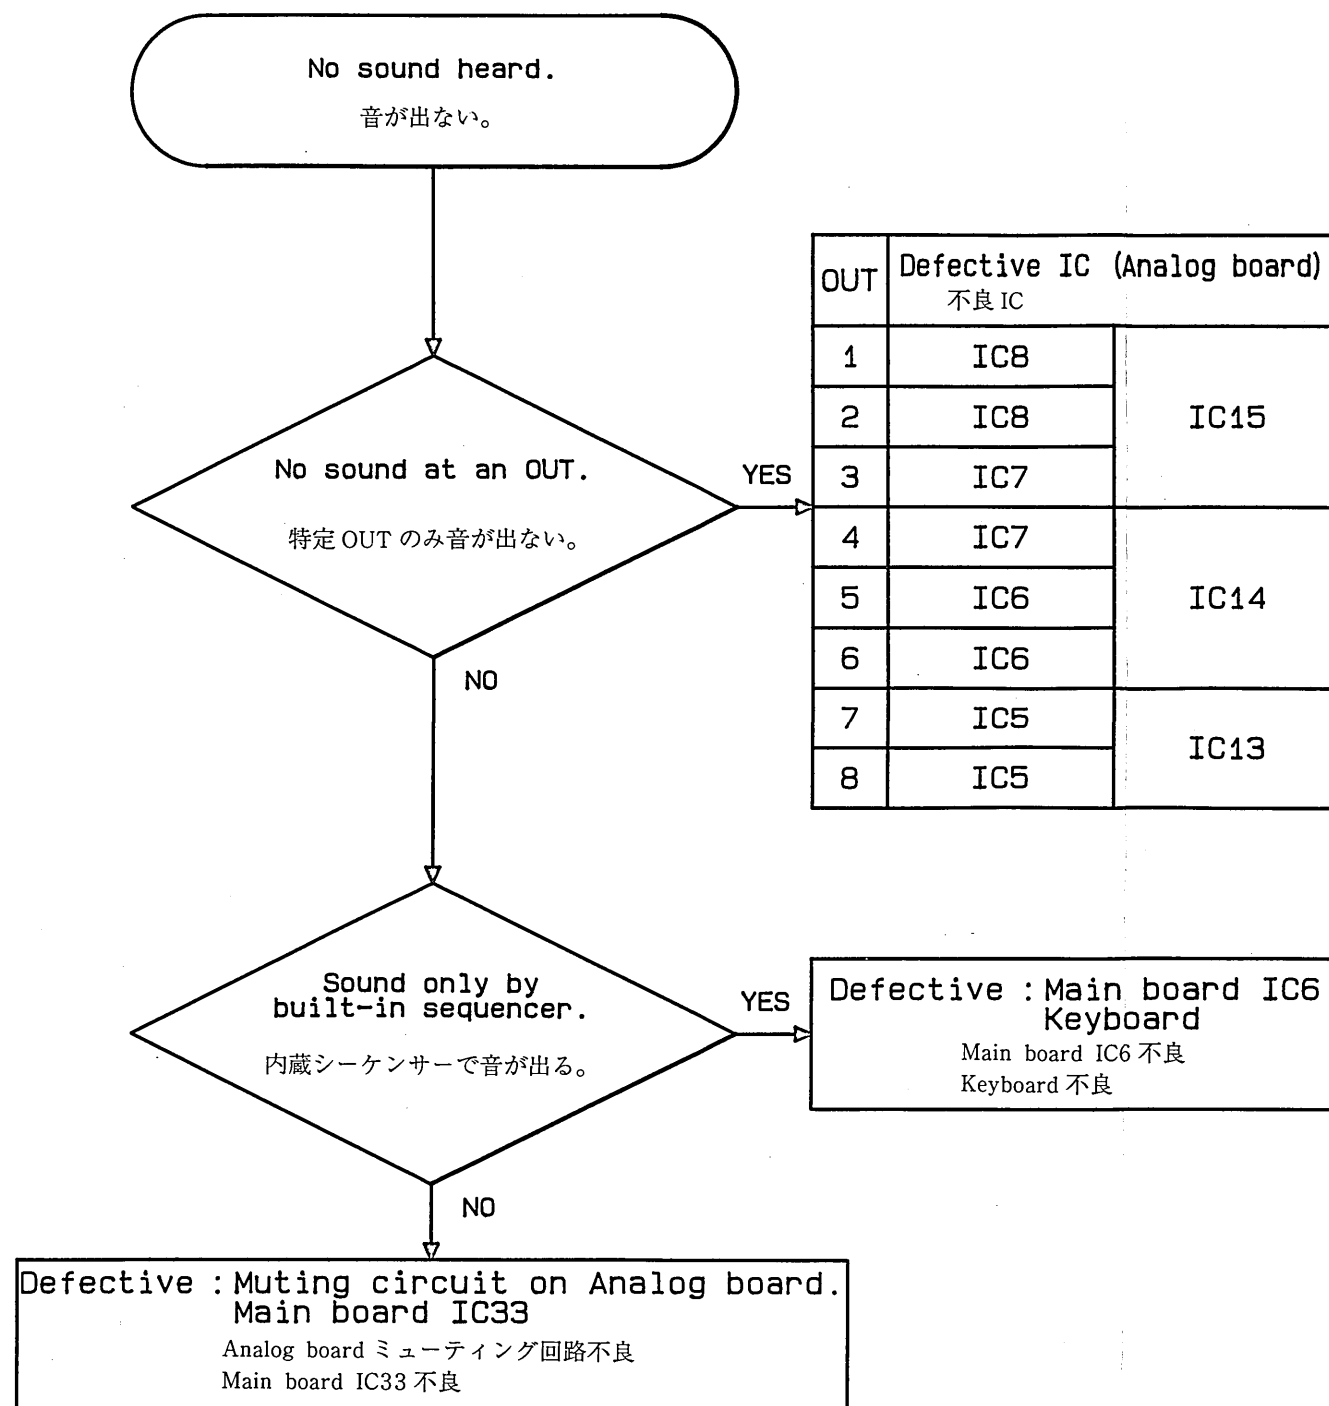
No sound heard.
音が出ない。

No sound at an OUT.
特定 OUT のみ音が出ない。

YES

| OUT | Defective IC (Analog board) 不良 IC | |
|---|---|---|
| 1 | IC8 | IC15 |
| 2 | IC8 | |
| 3 | IC7 | |
| 4 | IC7 | IC14 |
| 5 | IC6 | |
| 6 | IC6 | |
| 7 | IC5 | IC13 |
| 8 | IC5 | |

NO

Sound only by built-in sequencer.
内蔵シーケンサーで音が出る。

YES

Defective : Main board IC6
Keyboard
Main board IC6 不良
Keyboard 不良

NO

Defective : Muting circuit on Analog board.
Main board IC33
Analog board ミューティング回路不良
Main board IC33 不良